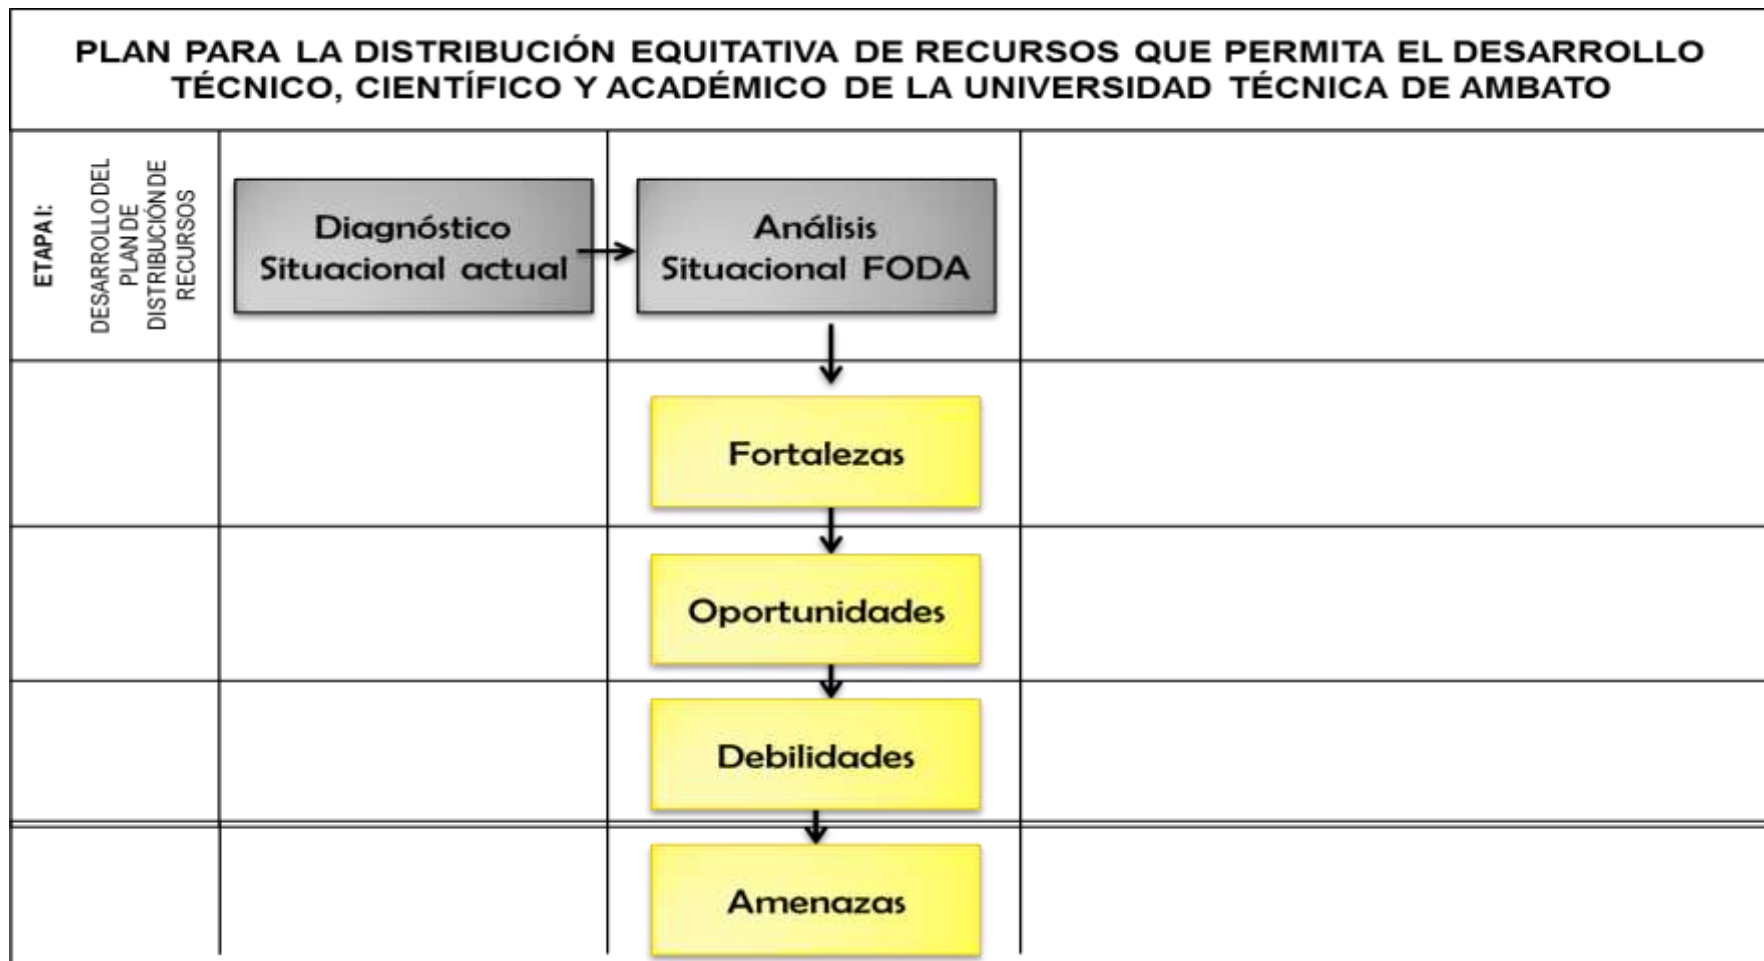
PLAN PARA LA DISTRIBUCIÓN EQUITATIVA DE RECURSOS QUE PERMITA EL DESARROLLO TÉCNICO, CIENTÍFICO Y ACADÉMICO DE LA UNIVERSIDAD TÉCNICA DE AMBATO

ETAPA I:
DESARROLLO DEL PLAN DE DISTRIBUCIÓN DE RECURSOS

Diagnóstico Situacional actual

Análisis Situacional FODA

Fortalezas

Oportunidades

Debilidades

Amenazas